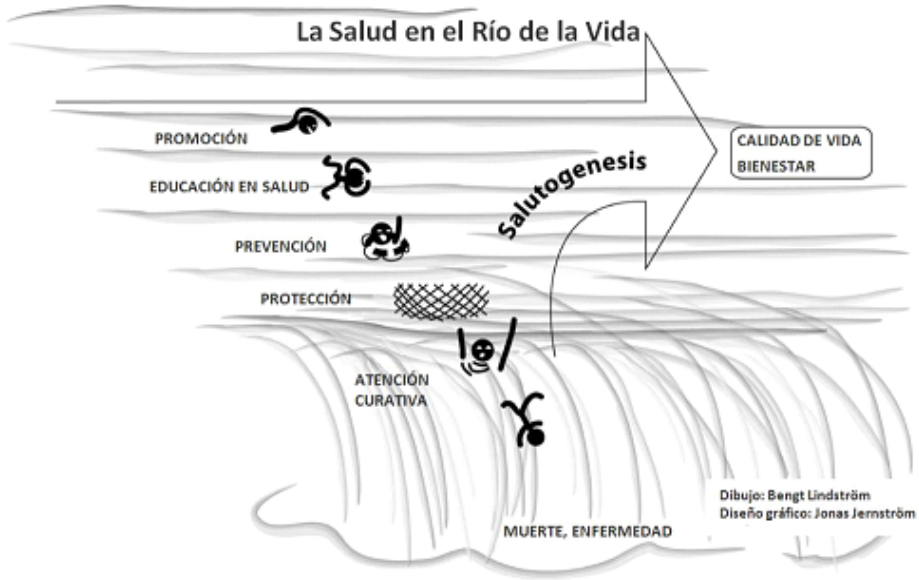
La Salud en el Río de la Vida

PROMOCIÓN

EDUCACIÓN EN SALUD

PREVENCIÓN

PROTECCIÓN

ATENCIÓN CURATIVA

Salutogenesis

CALIDAD DE VIDA
BIENESTAR

MUERTE, ENFERMEDAD

Dibujo: Bengt Lindström
Diseño gráfico: Jonas Jernström